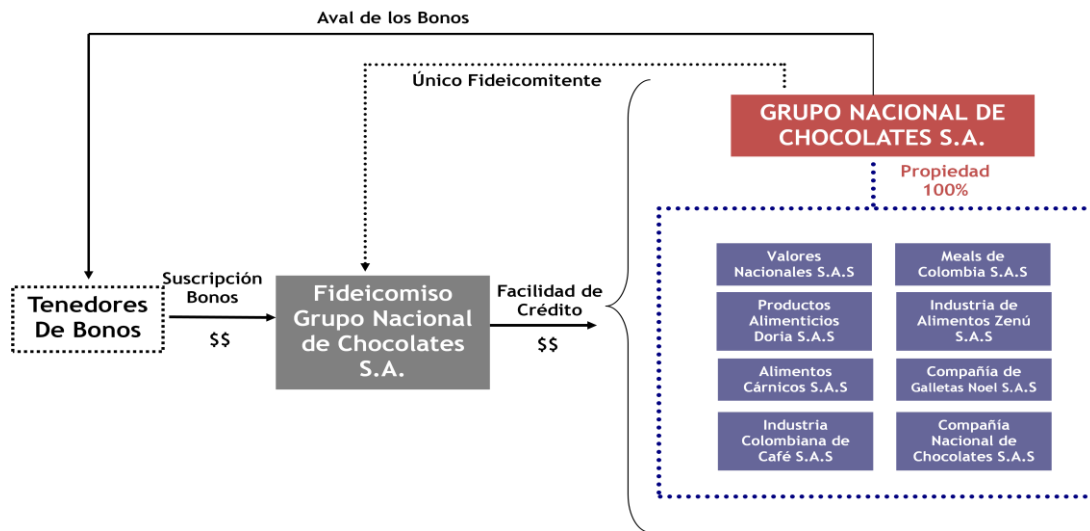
Aval de los Bonos

Único Fideicomitente

GRUPO NACIONAL DE CHOCOLATES S.A.

Propiedad 100%

Tenedores De Bonos

Suscripción Bonos

$$

Fideicomiso Grupo Nacional de Chocolates S.A.

Facilidad de Crédito

$$

Valores Nacionales S.A.S

Meals de Colombia S.A.S

Productos Alimenticios Doria S.A.S

Industria de Alimentos Zenú S.A.S

Alimentos Cárnicos S.A.S

Compañía de Galletas Noel S.A.S

Industria Colombiana de Café S.A.S

Compañía Nacional de Chocolates S.A.S